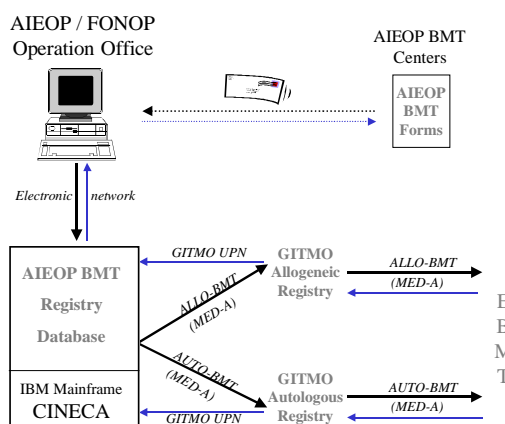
AIEOP / FONOP
Operation Office

AIEOP BMT
Centers

AIEOP
BMT
Forms

Electronic network

AIEOP BMT
Registry
Database

IBM Mainframe
CINECA

GITMO UPN

ALLO-BMT
(MED-A)

GITMO
Allogeneic
Registry

ALLO-BMT
(MED-A)

AUTO-BMT
(MED-A)

GITMO
Autologous
Registry

AUTO-BMT
(MED-A)

GITMO UPN

E
E
M
T